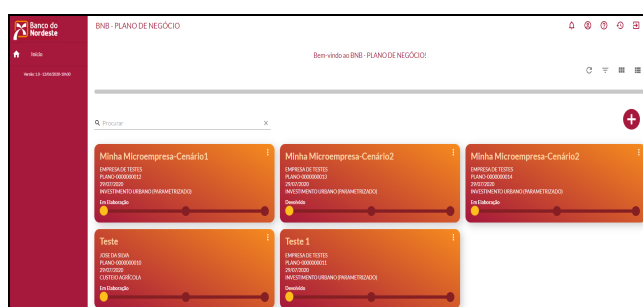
Banco do Nordeste

Início

Versão 1.0 - 12/06/2020 09:00

BNB - PLANO DE NEGÓCIO

Bem-vindo ao BNB - PLANO DE NEGÓCIO!

Procurar

Minha Microempresa-Cenário1
EMPRESA DE TESTES
PLANO-000000012
29/07/2020
INVESTIMENTO URBANO (PARAMETRIZADO)
Em Elaboração

Minha Microempresa-Cenário2
EMPRESA DE TESTES
PLANO-000000013
29/07/2020
INVESTIMENTO URBANO (PARAMETRIZADO)
Devolvido

Minha Microempresa-Cenário2
EMPRESA DE TESTES
PLANO-000000014
29/07/2020
INVESTIMENTO URBANO (PARAMETRIZADO)
Em Elaboração

Teste
JOSE DA SILVA
PLANO-000000010
29/07/2020
CUSTEIO AGRÍCOLA
Em Elaboração

Teste 1
EMPRESA DE TESTES
PLANO-000000011
29/07/2020
INVESTIMENTO URBANO (PARAMETRIZADO)
Devolvido